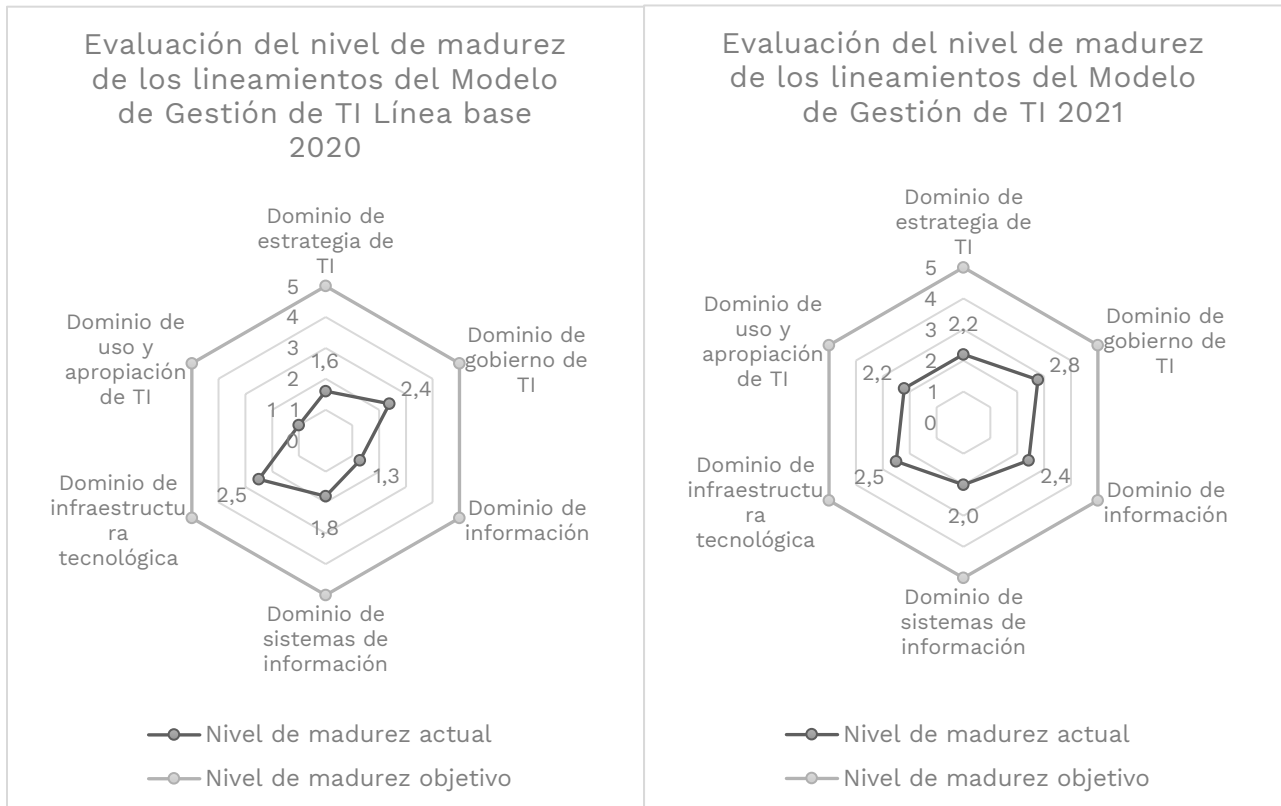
Evaluación del nivel de madurez de los lineamientos del Modelo de Gestión de TI Línea base 2020

Dominio de estrategia de TI

5
4
3
2
1
0

1,6

Dominio de gobierno de TI

2,4

1,3

Dominio de información

1,8

Dominio de sistemas de información

2,5

Dominio de infraestructura tecnológica

1

Dominio de uso y apropiación de TI

Nivel de madurez actual
Nivel de madurez objetivo

Evaluación del nivel de madurez de los lineamientos del Modelo de Gestión de TI 2021

Dominio de estrategia de TI

5
4
3
2
1
0

2,2

Dominio de gobierno de TI

2,8

2,4

Dominio de información

2,0

Dominio de sistemas de información

2,5

Dominio de infraestructura tecnológica

2,2

Dominio de uso y apropiación de TI

Nivel de madurez actual
Nivel de madurez objetivo